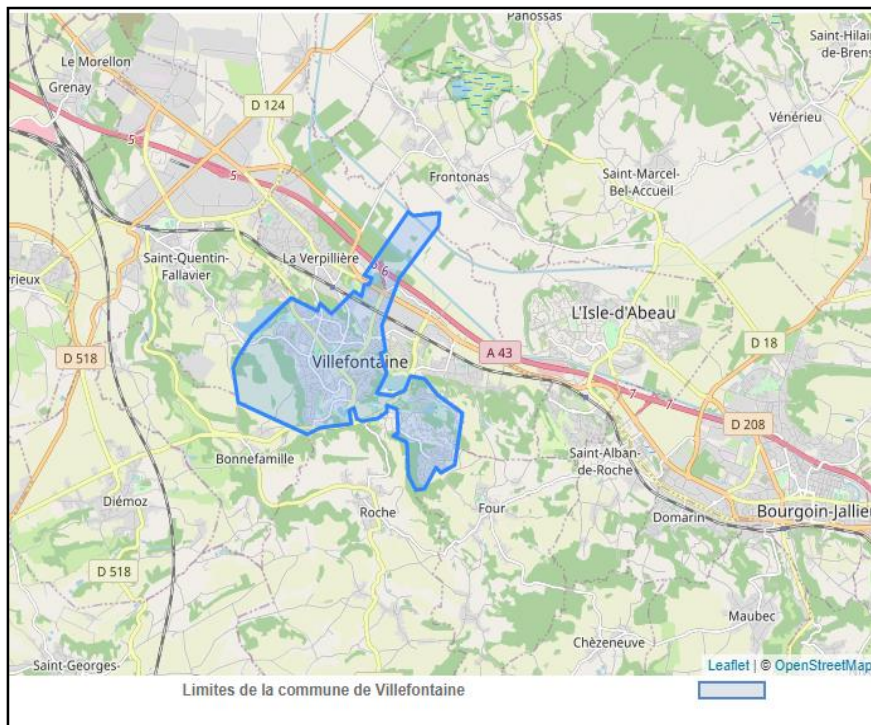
Panossas
Saint-Hilaire-de-Brens
Le Morellon
Grenay
D 124
Vénérieu
5
5
Frontonas
Saint-Marcel-Bel-Accueil
Saint-Quentin-Fallavier
La Verpillière
6
rieux
L'Isle-d'Abeau
D 518
A 43
D 18
Villefontaine
7
7
D 208
Bonnefamille
Saint-Alban-de-Roche
Diémoz
Roche
Four
Domarin
Bourgoin-Jallieu
D 518
Maubec
Chèzeneuve
Saint-Georges-
Leaflet | © OpenStreetMap
Limites de la commune de Villefontaine